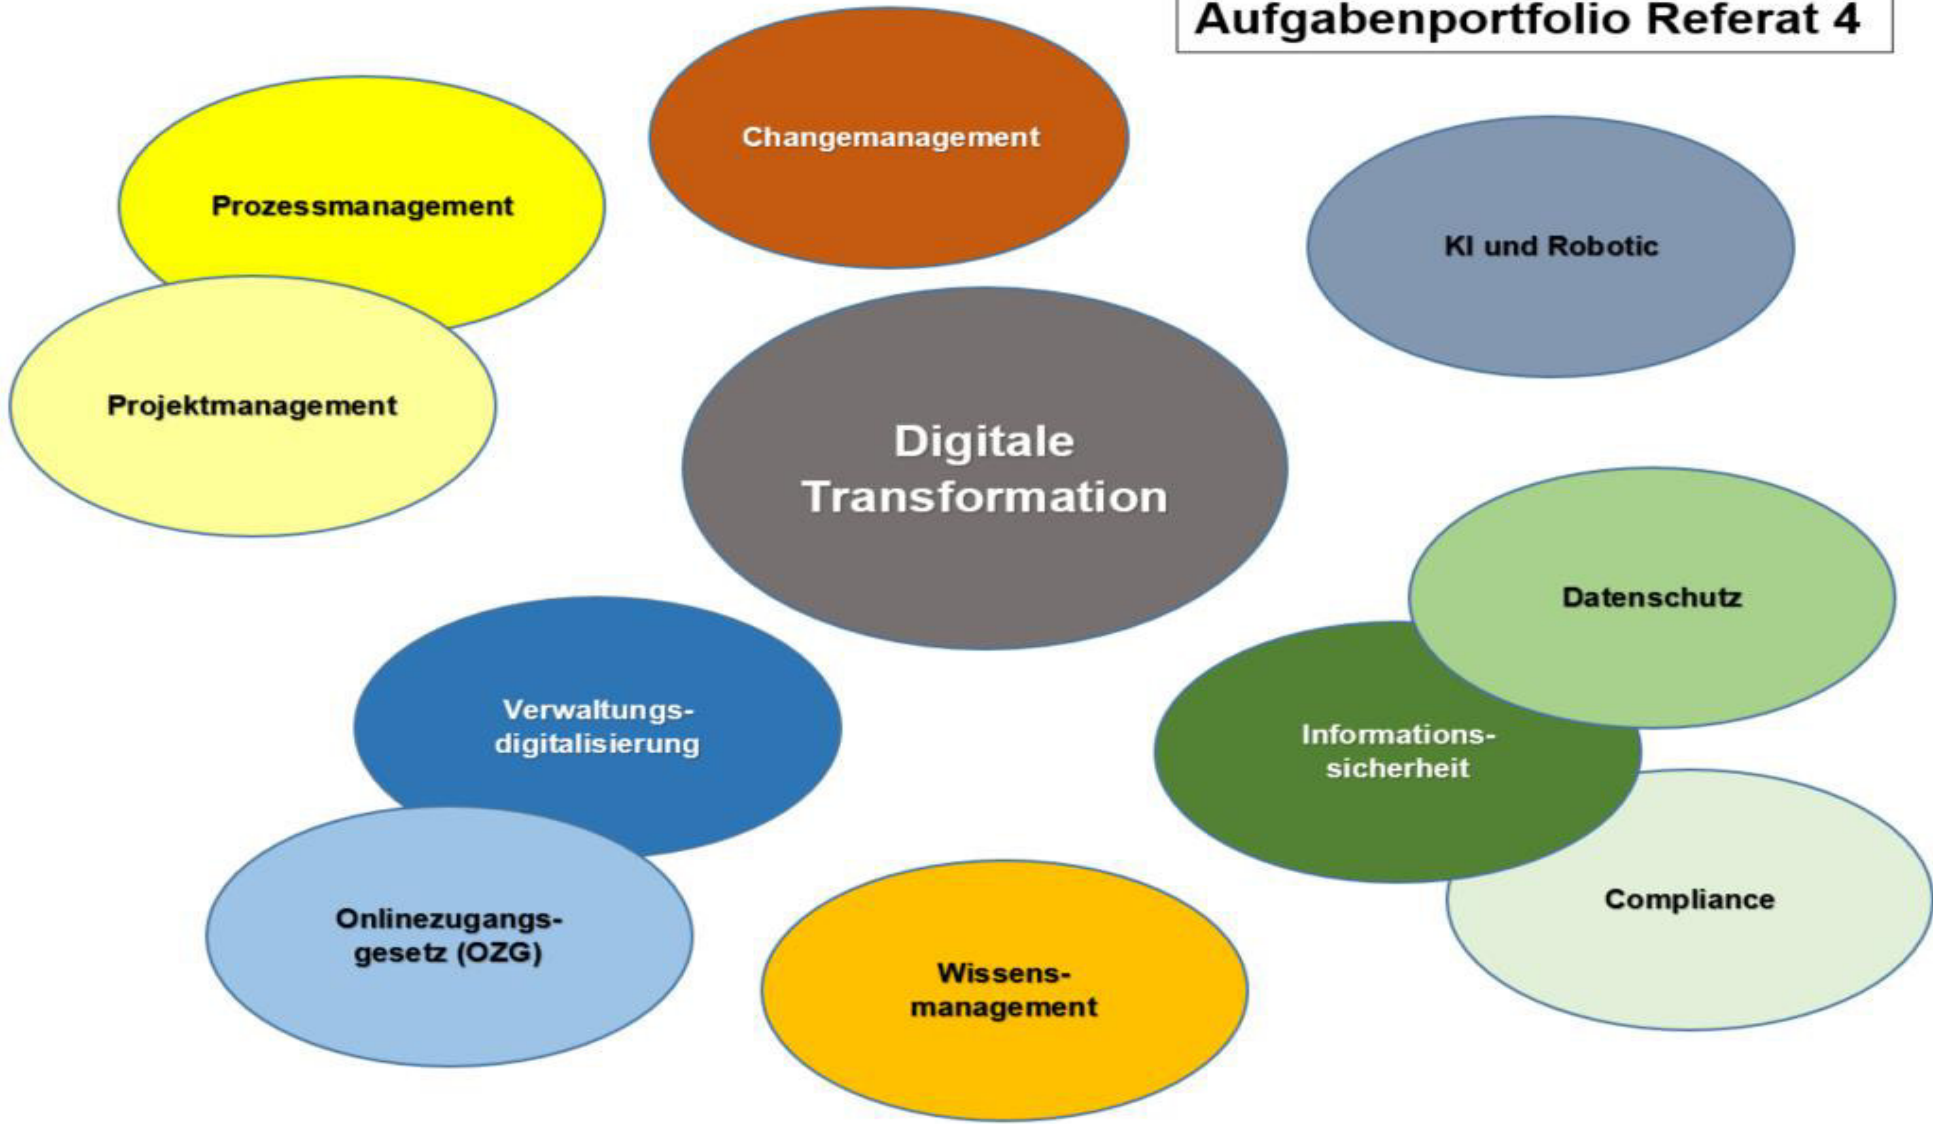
Aufgabenportfolio Referat 4

Changemanagement

Prozessmanagement

KI und Robotic

Projektmanagement

Digitale Transformation

Datenschutz

Verwaltungs-digitalisierung

Informations-sicherheit

Compliance

Onlinezugangs-gesetz (OZG)

Wissens-management